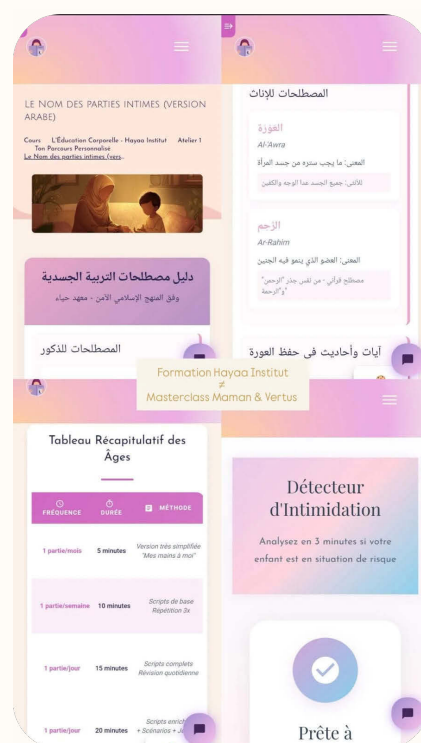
LE NOM DES PARTIES INTIMES (VERSION ARABE)

Cours L'Éducation Corporelle - Hayaa Institut Atelier 1 Ton Parcours Personnalisé
Le Nom des parties intimes (vers...

دليل مصطلحات التربية الجسدية
وفق المنهج الإسلامي الأمن - معهد حياء

المصطلحات للذكور

المصطلحات للإناث

العورة
Al-'Awra
المعنى: ما يجب ستره من جسد المرأة
للأنثى: جميع الجسد عدا الوجه والكفين

الرحم
Ar-Rahim
المعنى: العضو الذي ينمو فيه الجنين
مصطلح قرآني - من نفس جذر "الرحمن" و"الرحمة"

آيات وأحاديث في حفظ العورة

Formation Hayaa Institut
≠
Masterclass Maman & Vertus

Tableau Récapitulatif des Âges

| FRÉQUENCE | DURÉE | MÉTHODE |
|---|---|---|
| 1 partie/mois | 5 minutes | Version très simplifiée "Mes mains à moi" |
| 1 partie/semaine | 10 minutes | Scripts de base Répétition 3x |
| 1 partie/jour | 15 minutes | Scripts complets Révision quotidienne |
| 1 partie/jour | 20 minutes | Scripts enrichi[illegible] + Scénarios + J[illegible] |

Détecteur d'Intimidation

Analysez en 3 minutes si votre enfant est en situation de risque

Prête à